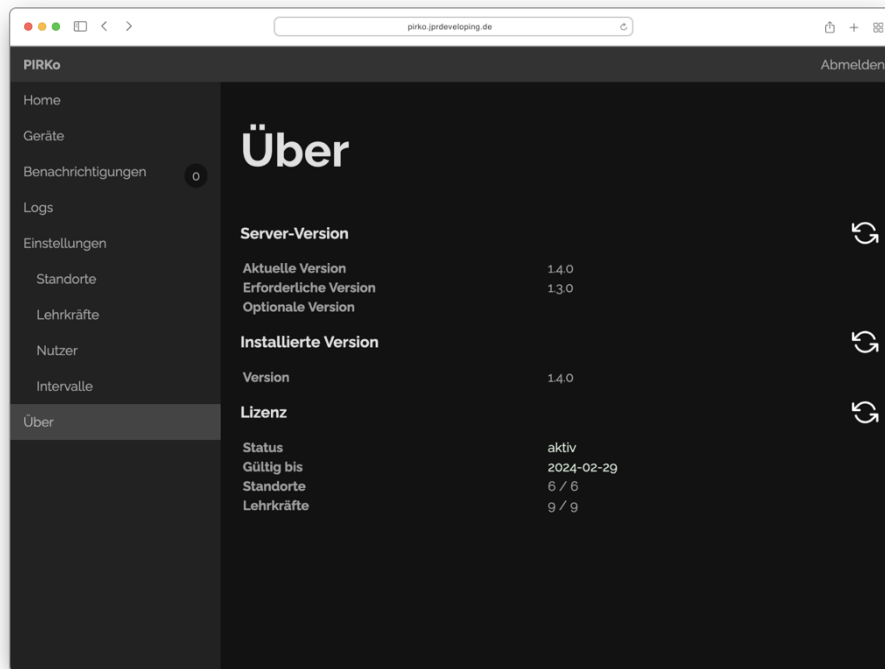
pirko.jprdeveloping.de

PIRKo

Abmelden

Home
Geräte
Benachrichtigungen 0
Logs
Einstellungen
Standorte
Lehrkräfte
Nutzer
Intervalle
Über

Über

Server-Version

| | |
|---|---|
| Aktuelle Version | 1.4.0 |
| Erforderliche Version | 1.3.0 |
| Optionale Version | |

Installierte Version

| | |
|---|---|
| Version | 1.4.0 |

Lizenz

| | |
|---|---|
| Status | aktiv |
| Gültig bis | 2024-02-29 |
| Standorte | 6 / 6 |
| Lehrkräfte | 9 / 9 |